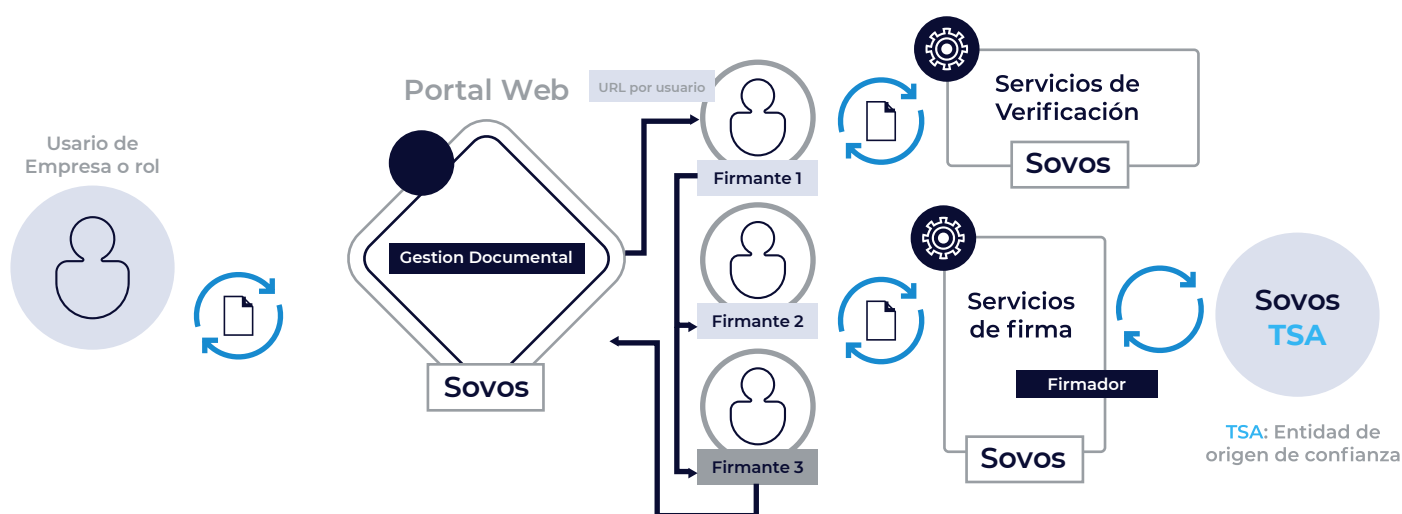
Usario de Empresa o rol

Portal Web

URL por usuario

Gestion Documental

Sovos

Firmante 1

Firmante 2

Firmante 3

Servicios de Verificación

Sovos

Servicios de firma

Firmador

Sovos

Sovos TSA

TSA: Entidad de origen de confianza